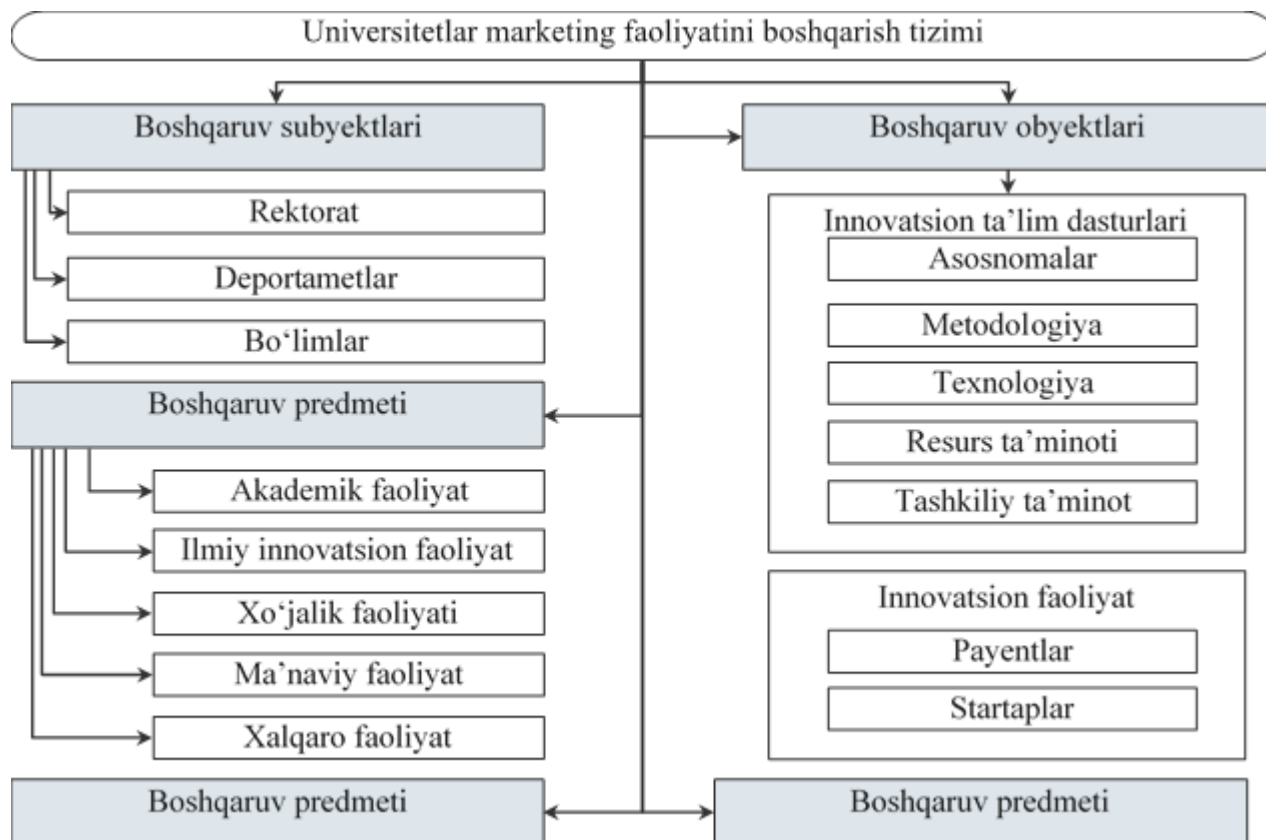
Universitetlar marketing faoliyatini boshqarish tizimi

Boshqaruv subyektlari

Rektorat

Deportametlar

Bo‘limlar

Boshqaruv predmeti

Akademik faoliyat

Ilmiy innovatsion faoliyat

Xo‘jalik faoliyati

Ma’naviy faoliyat

Xalqaro faoliyat

Boshqaruv obyektlari

Innovatsion ta’lim dasturlari

Asosnomalar

Metodologiya

Texnologiya

Resurs ta’minoti

Tashkiliy ta’minot

Innovatsion faoliyat

Payentlar

Startaplar

Boshqaruv predmeti

Boshqaruv predmeti